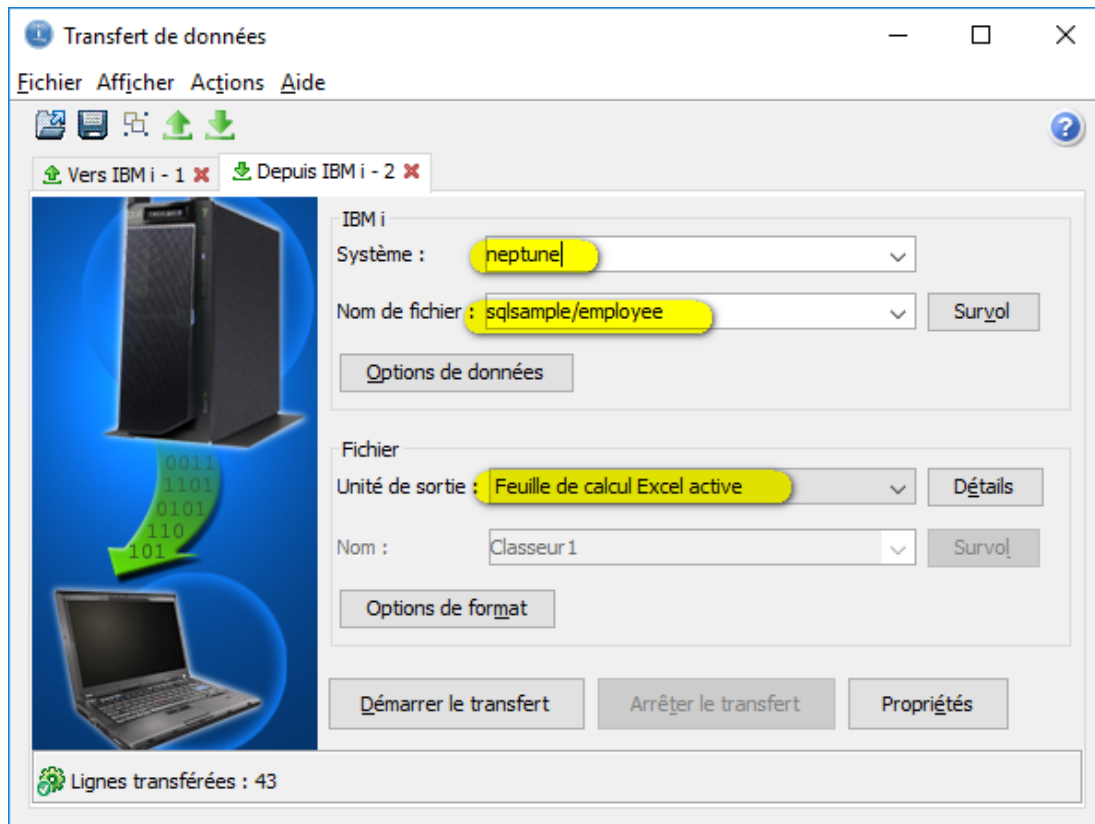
Transfert de données

Fichier Afficher Actions Aide

Vers IBM i - 1
Depuis IBM i - 2

0011
1101
0101
110
101

IBM i
Système : neptune
Nom de fichier : sqlsample/employee
Survol
Options de données

Fichier
Unité de sortie : Feuille de calcul Excel active
Détails
Nom : Classeur1
Survol
Options de format

Démarrer le transfert
Arrêter le transfert
Propriétés

Lignes transférées : 43